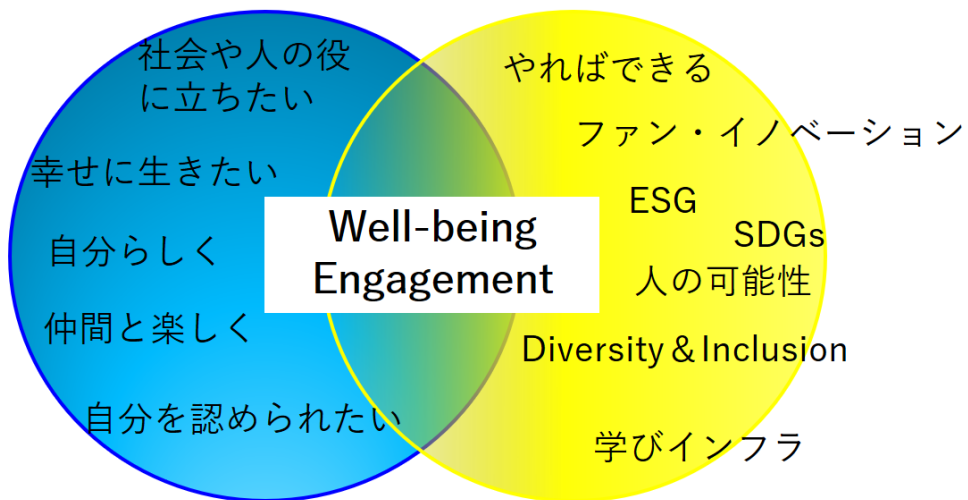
社会や人の役に立ちたい

幸せに生きたい

自分らしく

仲間と楽しく

自分を認められたい

Well-being
Engagement

やればできる

ファン・イノベーション

ESG

SDGs

人の可能性

Diversity＆Inclusion

学びインフラ